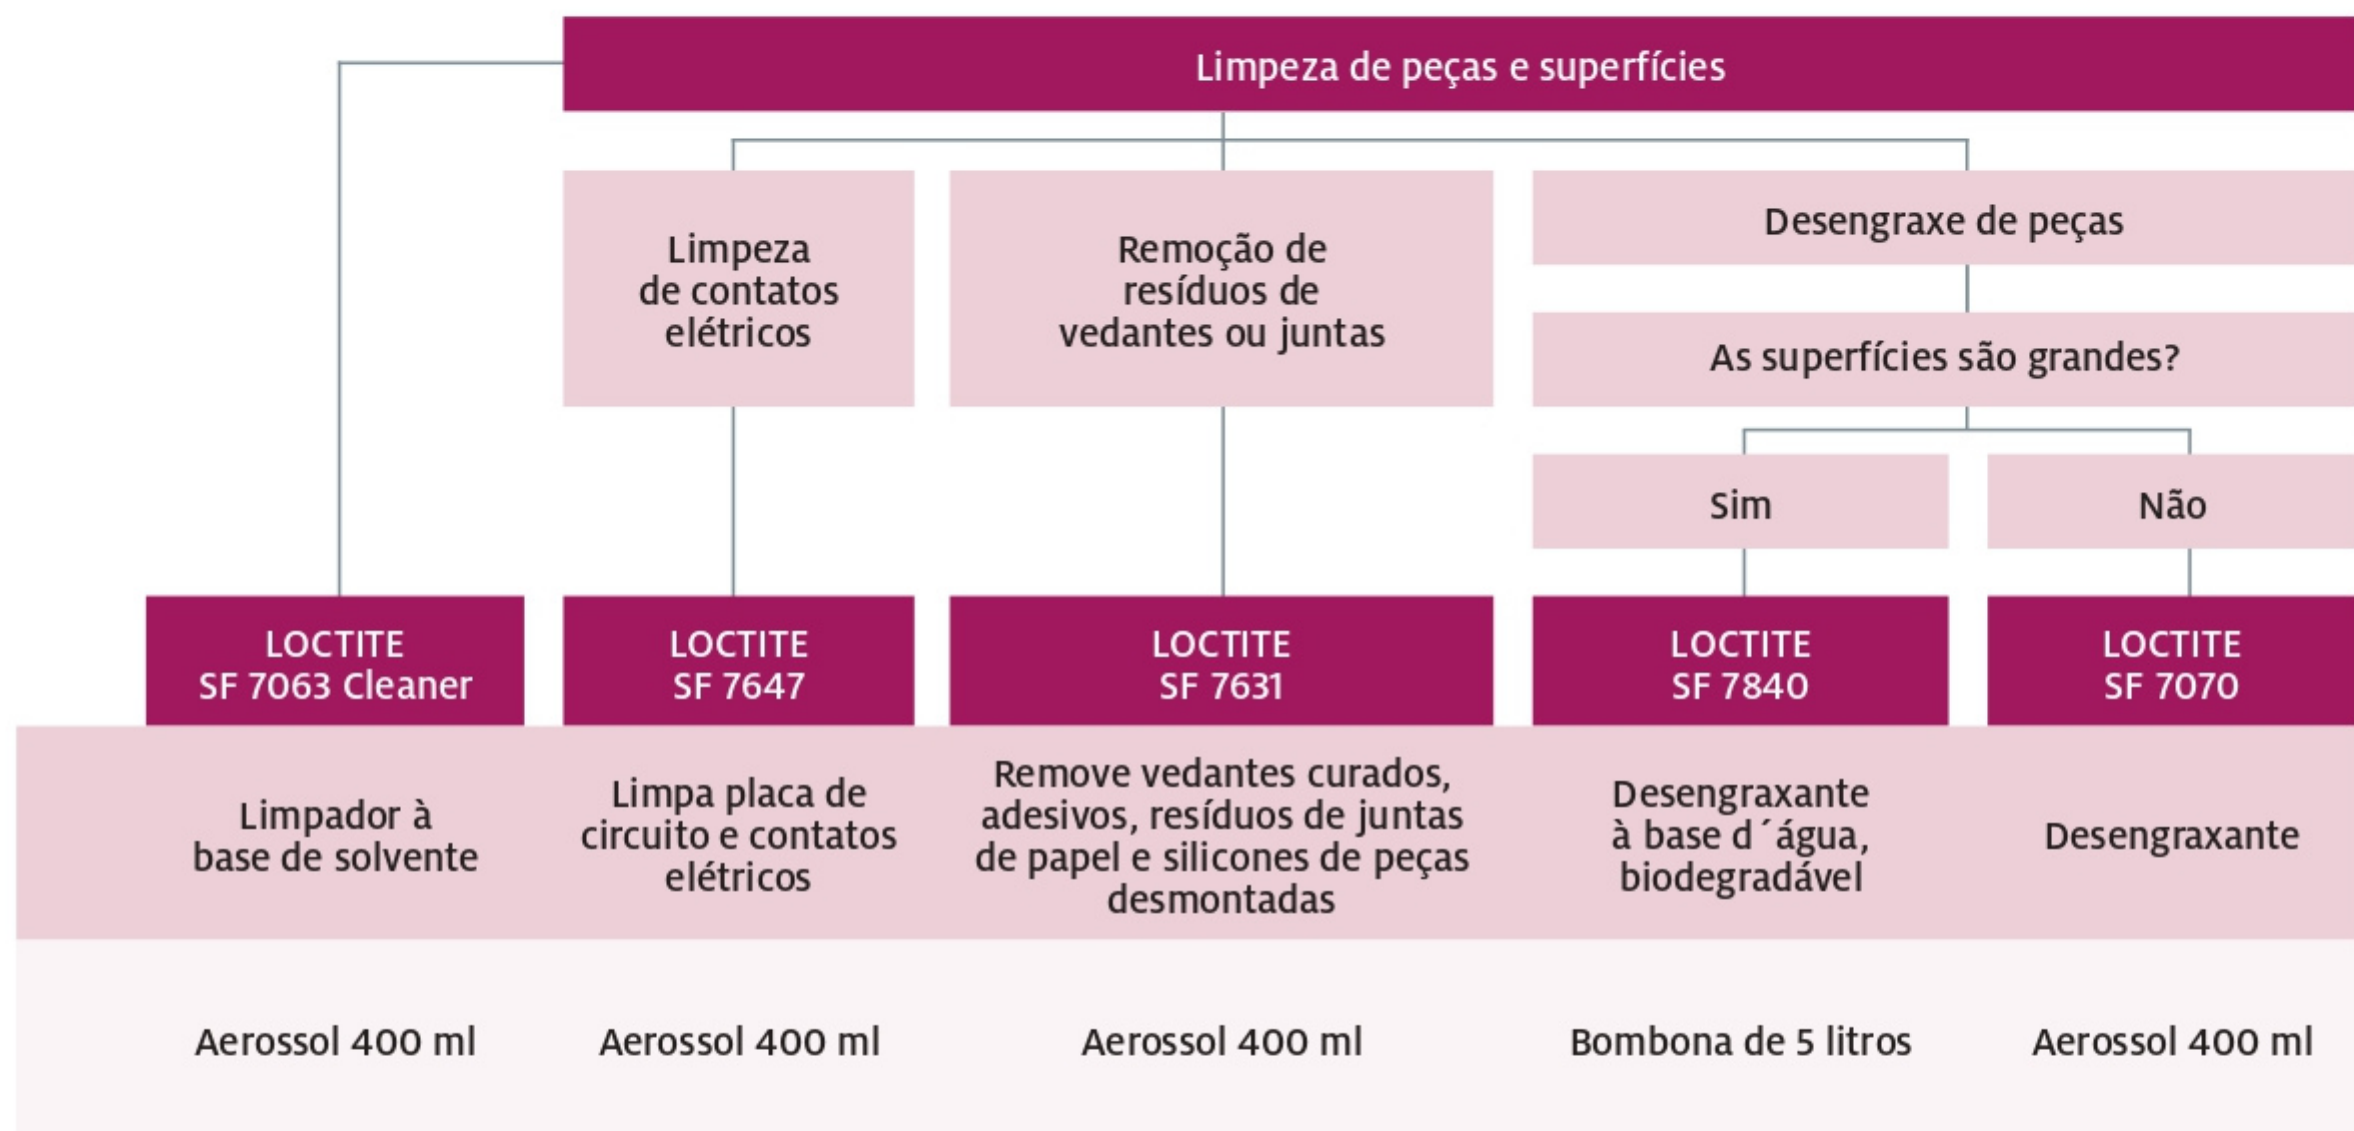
Limpeza de peças e superfícies

Limpeza de contatos elétricos

Remoção de resíduos de vedantes ou juntas

Desengraxe de peças

As superfícies são grandes?

Sim

Não

LOCTITE SF 7063 Cleaner

LOCTITE SF 7647

LOCTITE SF 7631

LOCTITE SF 7840

LOCTITE SF 7070

Limpador à base de solvente

Limpa placa de circuito e contatos elétricos

Remove vedantes curados, adesivos, resíduos de juntas de papel e silicones de peças desmontadas

Desengraxante à base d´água, biodegradável

Desengraxante

Aerossol 400 ml

Aerossol 400 ml

Aerossol 400 ml

Bombona de 5 litros

Aerossol 400 ml